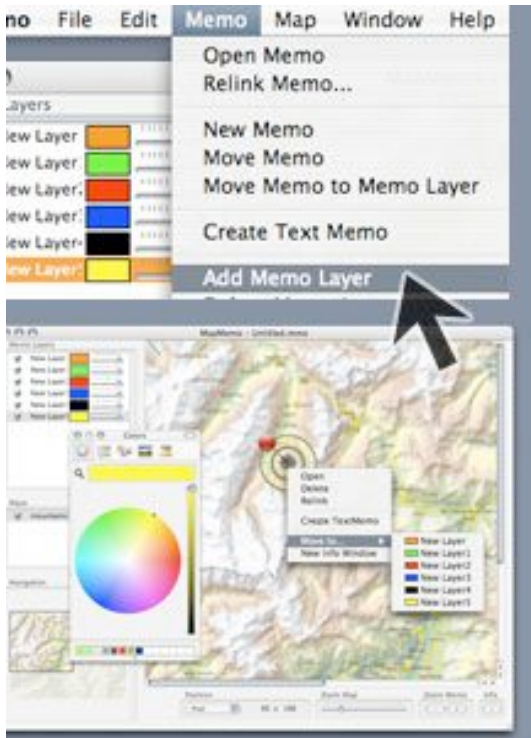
mo File Edit Memo Map Window Help

Layers

lew Layer
lew Layer
lew Layer
lew Layer
lew Layer
lew Layer

Open Memo
Relink Memo...

New Memo
Move Memo
Move Memo to Memo Layer

Create Text Memo

Add Memo Layer

MapMemo - Untitled.mmo

Memo Layers

New Layer
New Layer
New Layer
New Layer
New Layer
New Layer

Colors

Navigation

Open
Delete
Relink

Create TextMemo

Move to...
New Info Window

New Layer
New Layer1
New Layer2
New Layer3
New Layer4
New Layer5